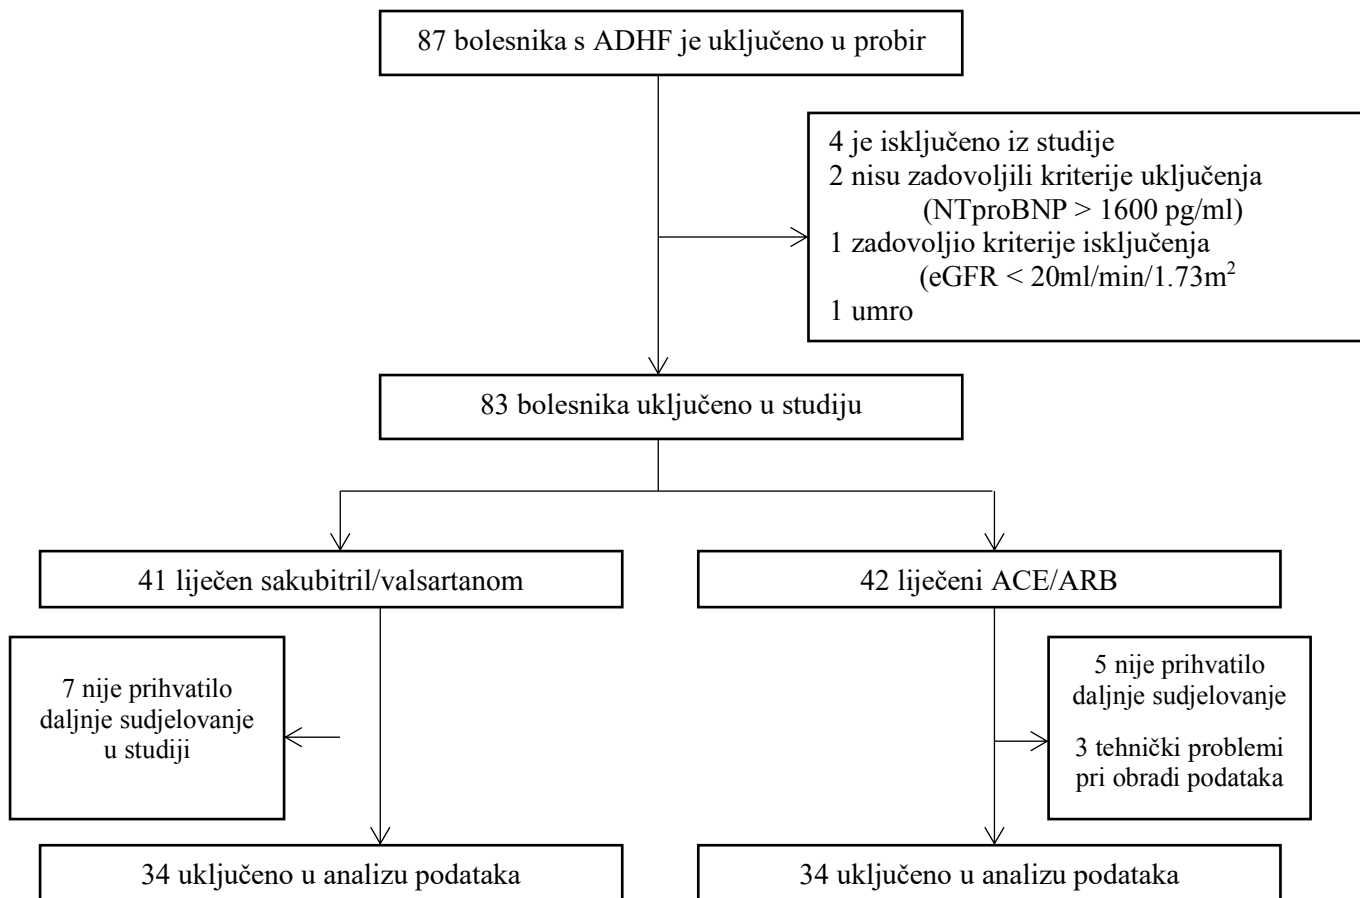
87 bolesnika s ADHF je uključeno u probir

4 je isključeno iz studije
2 nisu zadovoljili kriterije uključenja
(NTproBNP > 1600 pg/ml)
1 zadovoljio kriterije isključenja
(eGFR < 20ml/min/1.73m$^2$
1 umro

83 bolesnika uključeno u studiju

41 liječen sakubitril/valsartanom

42 liječeni ACE/ARB

7 nije prihvatilo daljnje sudjelovanje u studiji

5 nije prihvatilo daljnje sudjelovanje

3 tehnički problemi pri obradi podataka

34 uključeno u analizu podataka

34 uključeno u analizu podataka